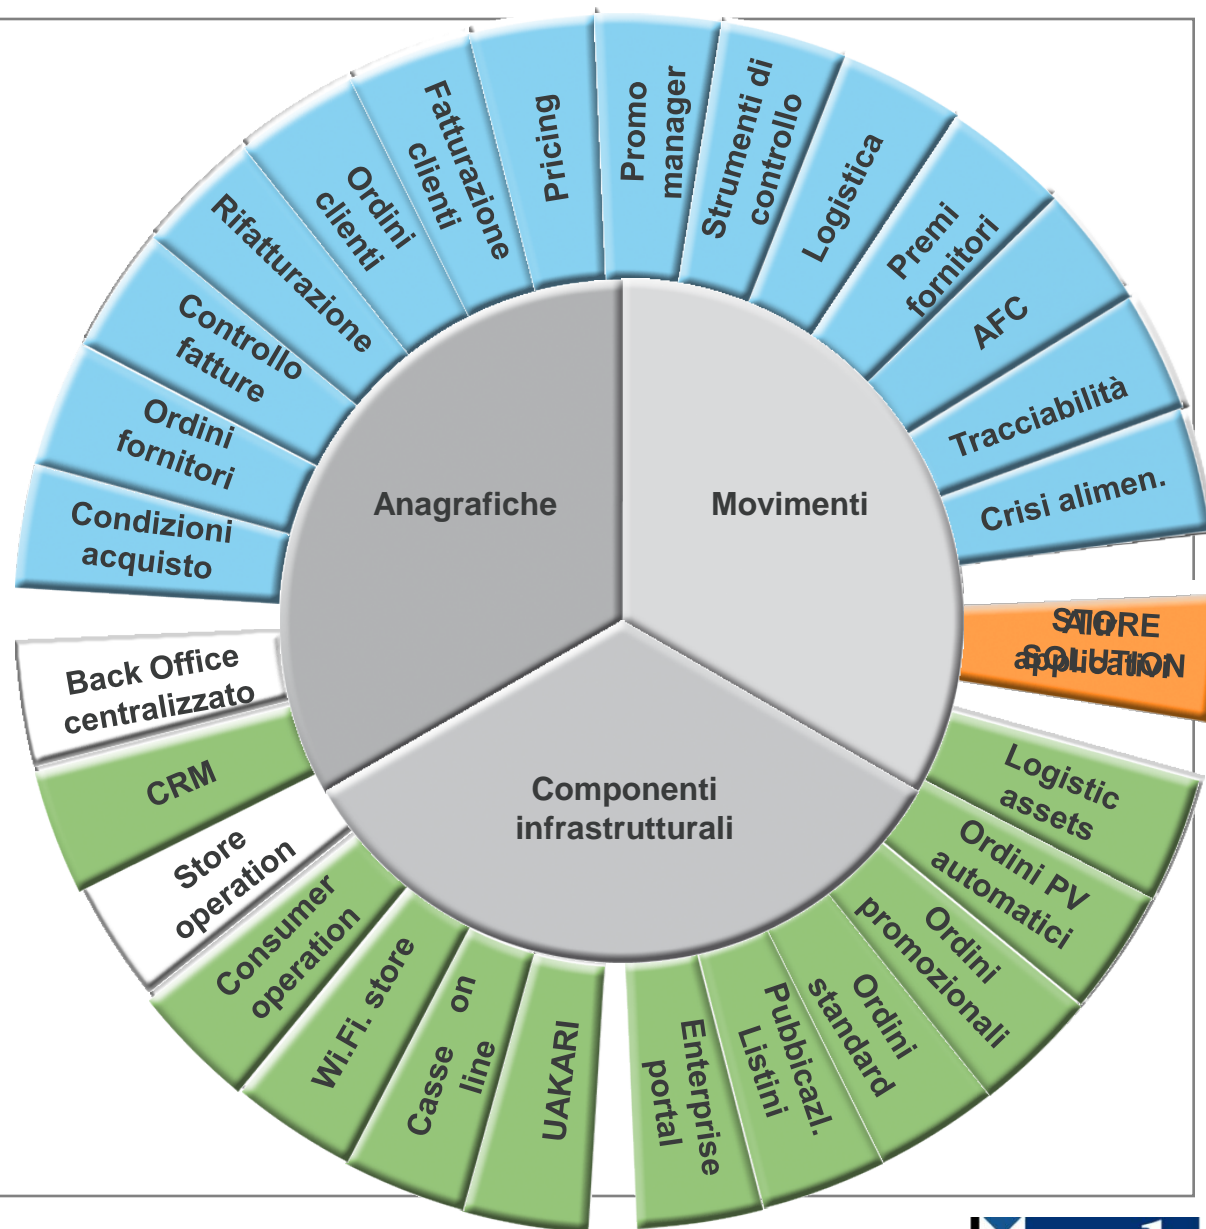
Anagrafiche

Movimenti

Componenti infrastrutturali

Condizioni acquisto

Ordini fornitori

Controllo fatture

Rifatturazione

Ordini clienti

Fatturazione clienti

Pricing

Promo manager

Strumenti di controllo

Logistica

Premi fornitori

AFC

Tracciabilità

Crisi alimen.

STORE SOLUTION

Altre applicazioni

Logistic assets

Ordini PV automatici

Ordini promozionali

Ordini standard

Pubbicazl. Listini

Enterprise portal

UAKARI

Casse on line

Wi.Fi. store

Consumer operation

Store operation

CRM

Back Office centralizzato